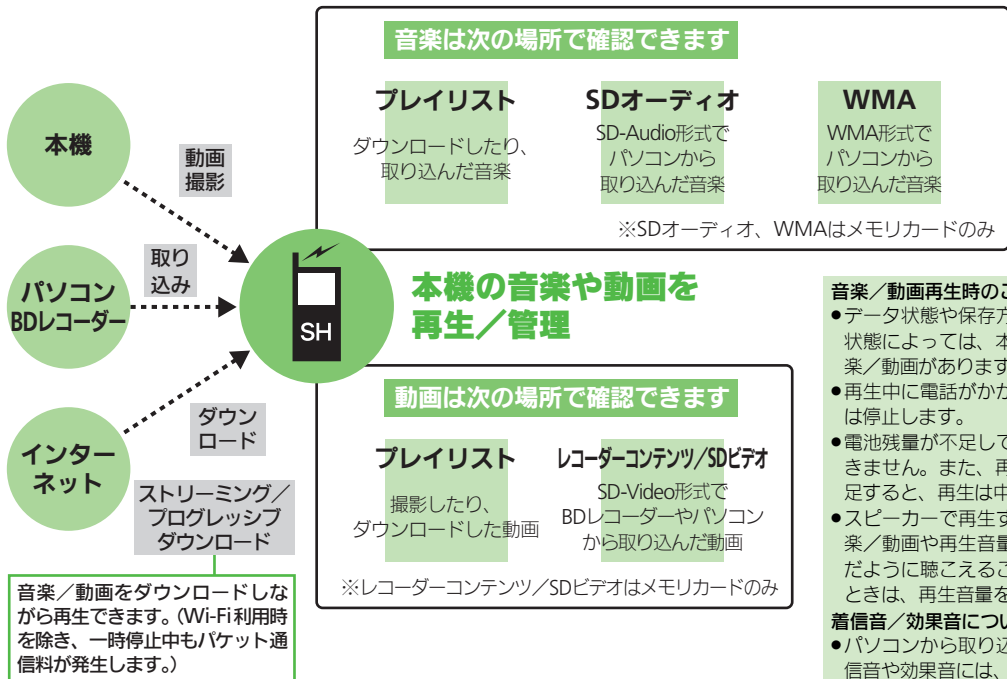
音楽は次の場所で確認できます

プレイリスト
ダウンロードしたり、取り込んだ音楽

SDオーディオ
SD-Audio形式でパソコンから取り込んだ音楽

WMA
WMA形式でパソコンから取り込んだ音楽

※SDオーディオ、WMAはメモリカードのみ

本機

動画撮影

取り込み

パソコン
BDレコーダー

SH

インターネット

ダウンロード

ストリーミング／プログレッシブダウンロード

音楽／動画をダウンロードしながら再生できます。（Wi-Fi利用時を除き、一時停止中もパケット通信料が発生します。）

本機の音楽や動画を再生／管理

動画は次の場所で確認できます

プレイリスト
撮影したり、ダウンロードした動画

レコーダーコンテンツ/SDビデオ
SD-Video形式でBDレコーダーやパソコンから取り込んだ動画

※レコーダーコンテンツ／SDビデオはメモリカードのみ

音楽／動画再生時のこ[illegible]
●データ状態や保存方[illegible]状態によっては、本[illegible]楽／動画がありま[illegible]
●再生中に電話がかか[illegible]は停止します。
●電池残量が不足して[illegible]きません。また、再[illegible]足すると、再生は中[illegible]
●スピーカーで再生す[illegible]楽／動画や再生音量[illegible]だように聴こえるこ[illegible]ときは、再生音量を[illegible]
着信音／効果音につい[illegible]
●パソコンから取り込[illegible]信音や効果音には、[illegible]